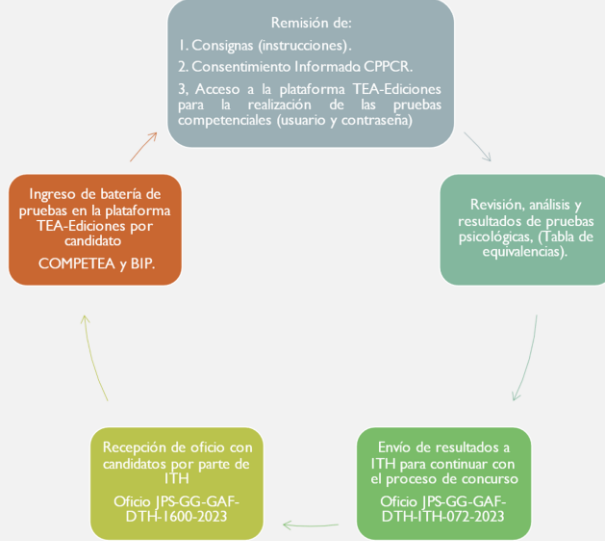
Remisión de:

1. Consignas (instrucciones).

2. Consentimiento Informado CPPCR.

3, Acceso a la plataforma TEA-Ediciones para la realización de las pruebas competenciales (usuario y contraseña)

Revisión, análisis y resultados de pruebas psicológicas, (Tabla de equivalencias).

Envío de resultados a ITH para continuar con el proceso de concurso

Oficio JPS-GG-GAF-DTH-ITH-072-2023

Recepción de oficio con candidatos por parte de ITH

Oficio JPS-GG-GAF-DTH-1600-2023

Ingreso de batería de pruebas en la plataforma TEA-Ediciones por candidato

COMPETEA y BIP.